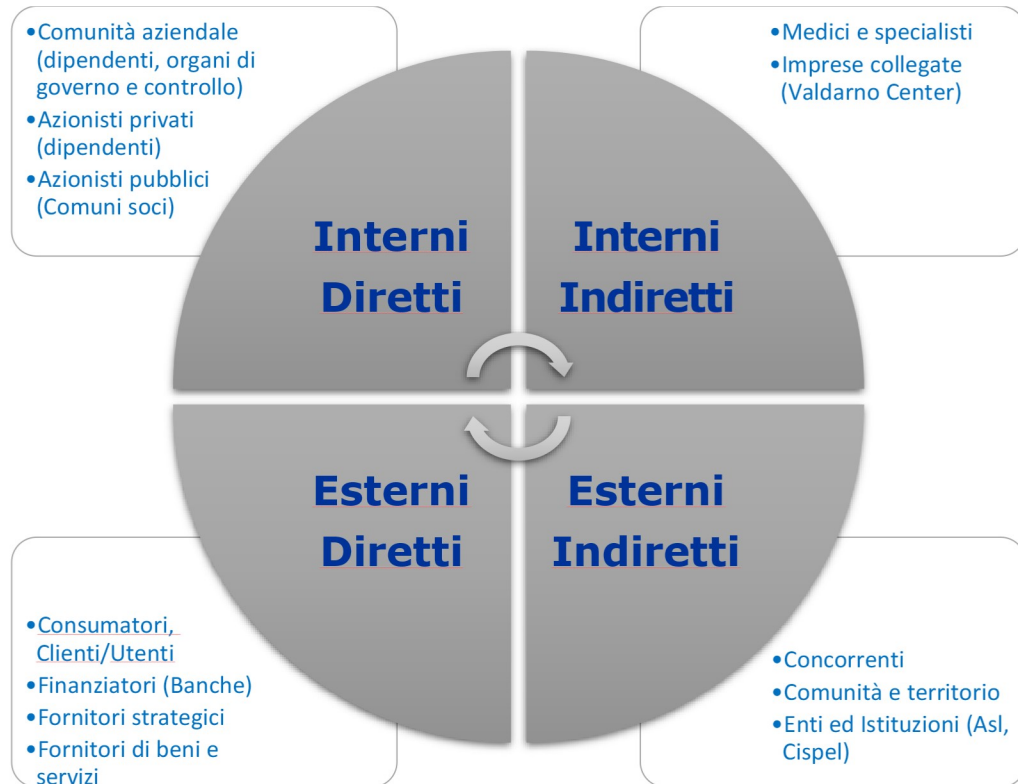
•Comunità aziendale (dipendenti, organi di governo e controllo)
•Azionisti privati (dipendenti)
•Azionisti pubblici (Comuni soci)

•Medici e specialisti
•Imprese collegate (Valdarno Center)

Interni Diretti

Interni Indiretti

Esterni Diretti

Esterni Indiretti

•Consumatori, Clienti/Utenti
•Finanziatori (Banche)
•Fornitori strategici
•Fornitori di beni e servizi

•Concorrenti
•Comunità e territorio
•Enti ed Istituzioni (Asl, Cispel)